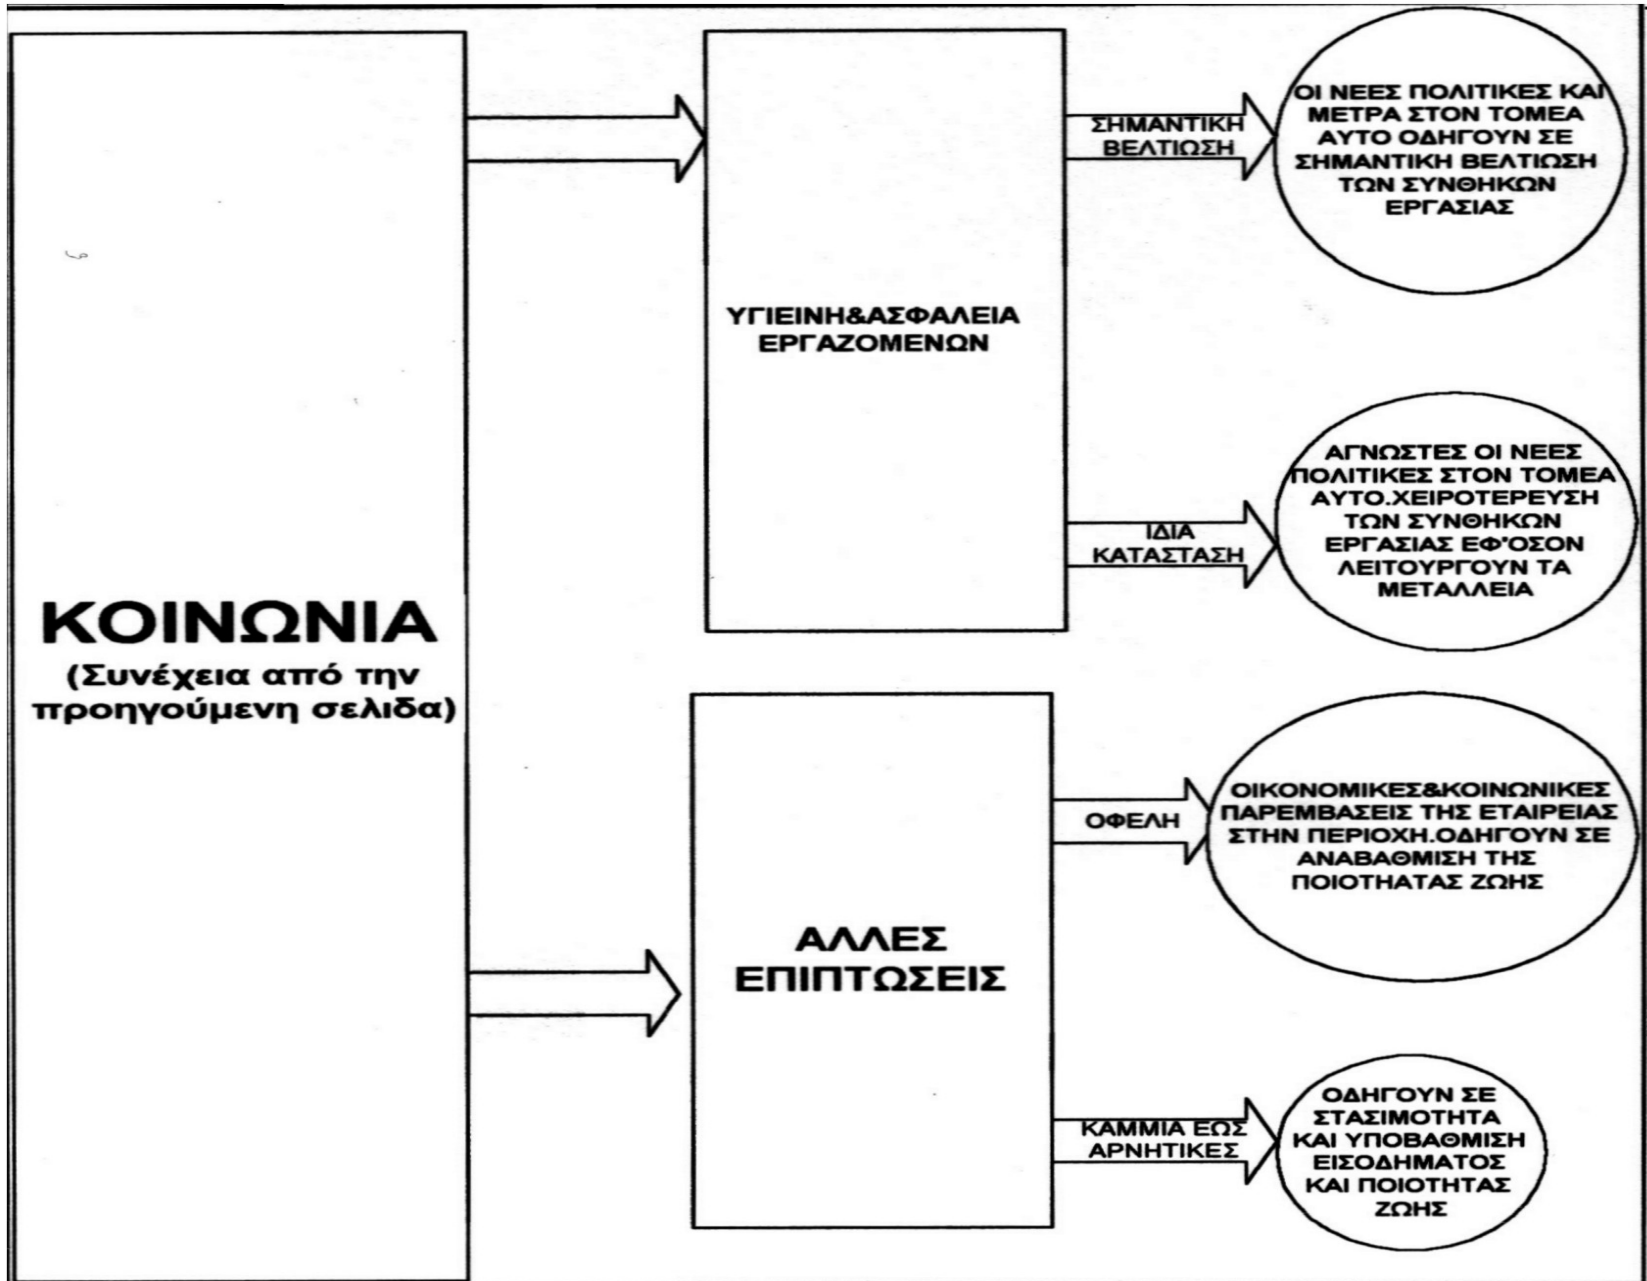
ΚΟΙΝΩΝΙΑ
(Συνέχεια από την προηγούμενη σελιδα)

ΥΓΙΕΙΝΗ&ΑΣΦΑΛΕΙΑ ΕΡΓΑΖΟΜΕΝΩΝ

ΣΗΜΑΝΤΙΚΗ ΒΕΛΤΙΩΣΗ

ΟΙ ΝΕΕΣ ΠΟΛΙΤΙΚΕΣ ΚΑΙ ΜΕΤΡΑ ΣΤΟΝ ΤΟΜΕΑ ΑΥΤΟ ΟΔΗΓΟΥΝ ΣΕ ΣΗΜΑΝΤΙΚΗ ΒΕΛΤΙΩΣΗ ΤΩΝ ΣΥΝΘΗΚΩΝ ΕΡΓΑΣΙΑΣ

ΙΔΙΑ ΚΑΤΑΣΤΑΣΗ

ΑΓΝΩΣΤΕΣ ΟΙ ΝΕΕΣ ΠΟΛΙΤΙΚΕΣ ΣΤΟΝ ΤΟΜΕΑ ΑΥΤΟ.ΧΕΙΡΟΤΕΡΕΥΣΗ ΤΩΝ ΣΥΝΘΗΚΩΝ ΕΡΓΑΣΙΑΣ ΕΦ'ΟΣΟΝ ΛΕΙΤΟΥΡΓΟΥΝ ΤΑ ΜΕΤΑΛΛΕΙΑ

ΑΛΛΕΣ ΕΠΙΠΤΩΣΕΙΣ

ΟΦΕΛΗ

ΟΙΚΟΝΟΜΙΚΕΣ&ΚΟΙΝΩΝΙΚΕΣ ΠΑΡΕΜΒΑΣΕΙΣ ΤΗΣ ΕΤΑΙΡΕΙΑΣ ΣΤΗΝ ΠΕΡΙΟΧΗ.ΟΔΗΓΟΥΝ ΣΕ ΑΝΑΒΑΘΜΙΣΗ ΤΗΣ ΠΟΙΟΤΗΤΑΣ ΖΩΗΣ

ΚΑΜΜΙΑ ΕΩΣ ΑΡΝΗΤΙΚΕΣ

ΟΔΗΓΟΥΝ ΣΕ ΣΤΑΣΙΜΟΤΗΤΑ ΚΑΙ ΥΠΟΒΑΘΜΙΣΗ ΕΙΣΟΔΗΜΑΤΟΣ ΚΑΙ ΠΟΙΟΤΗΤΑΣ ΖΩΗΣ